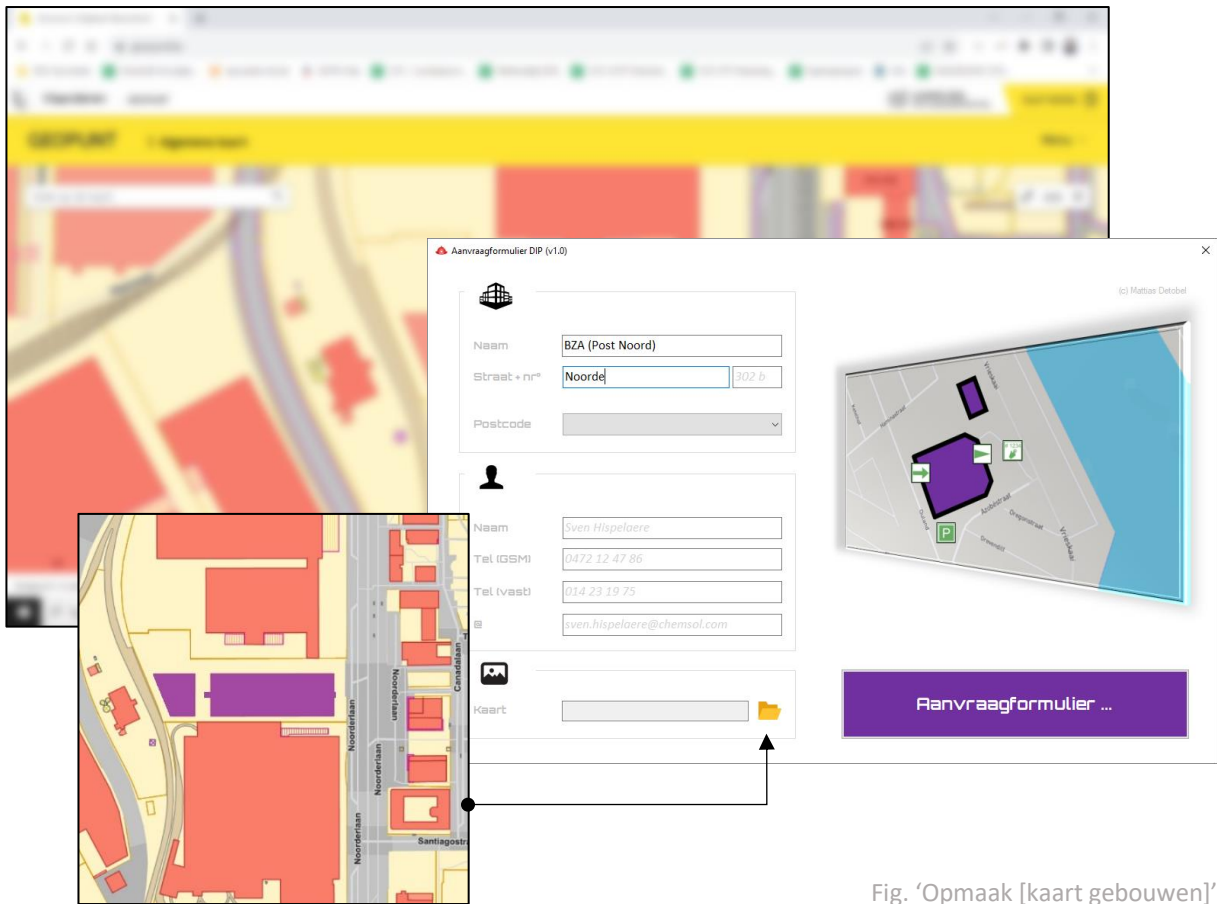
GEOPUNT

Aanvraagformulier DIP (v1.0)

(c) Mattias Detobel

Naam BZA (Post Noord)

Straat + nr° Noorde 302 b

Postcode

Naam Sven Hispelaere

Tel (GSM) 0472 12 47 86

Tel (vast) 014 23 19 75

@ sven.hispelaere@chemsol.com

Kaart

Aanvraagformulier ...

P

Canadalaan

Noorderlaan

Noorderlaan

Noorderlaan

Noorderlaan

Santiagostr

Fig. 'Opmaak [kaart gebouwen]'